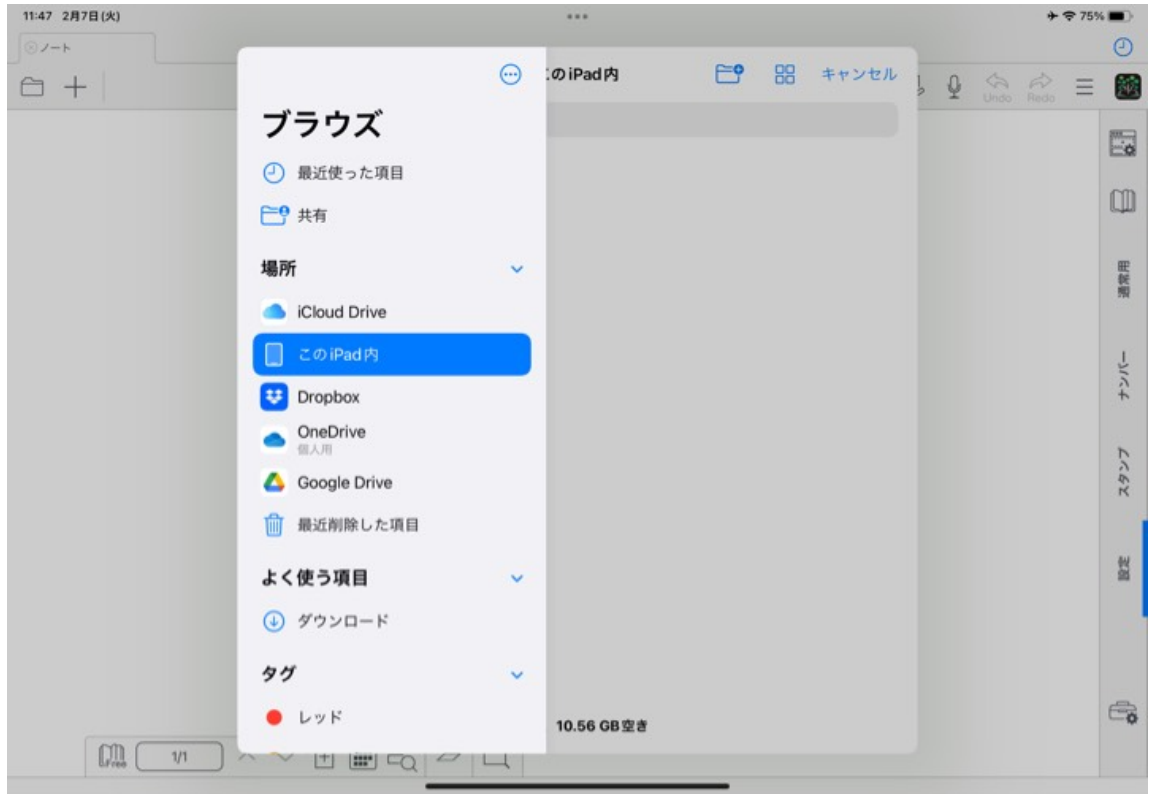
11:47 2月7日(火)

75%

ノート

Undo Redo

ブラウズ

最近使った項目

共有

場所

iCloud Drive

このiPad内

Dropbox

OneDrive
個人用

Google Drive

最近削除した項目

よく使う項目

ダウンロード

タグ

レッド

このiPad内

キャンセル

10.56 GB空き

1/1

選択用

ナンバー

スタンプ

設定

Free